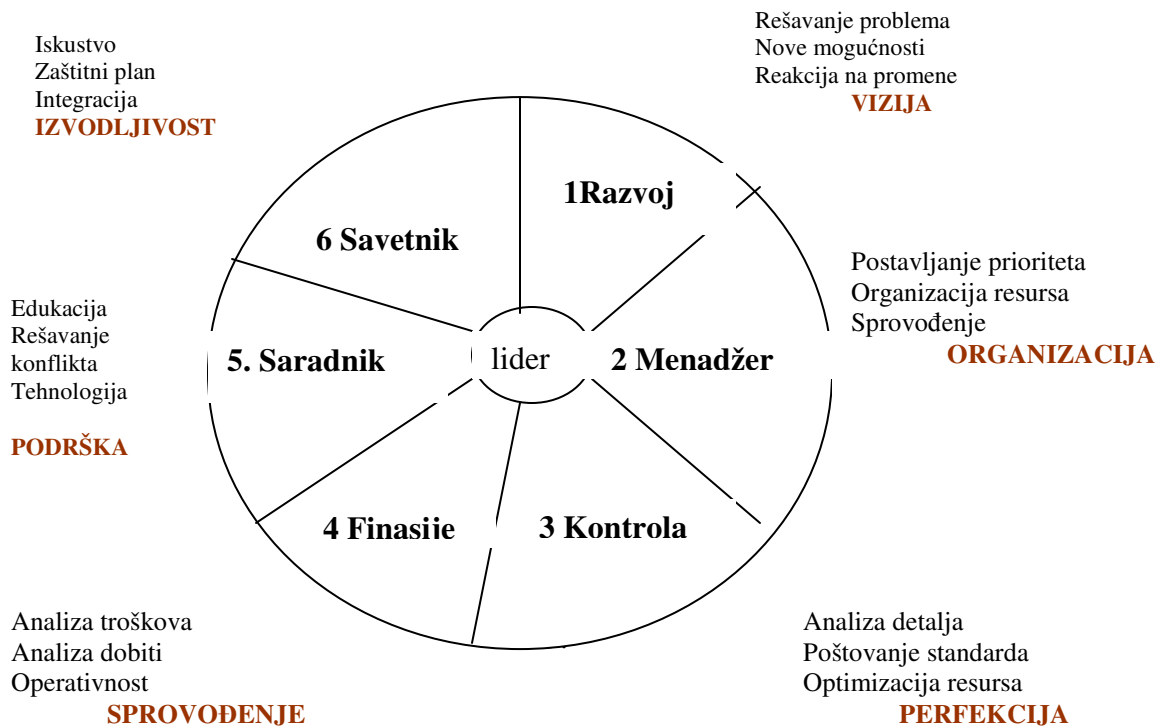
Iskustvo
Zaštitni plan
Integracija
IZVODLJIVOST

Rešavanje problema
Nove mogućnosti
Reakcija na promene
VIZIJA

1Razvoj

6 Savetnik

Postavljanje prioriteta
Organizacija resursa
Sprovođenje
ORGANIZACIJA

Edukacija
Rešavanje konflikta
Tehnologija

PODRŠKA

5. Saradnik

lider

2 Menadžer

4 Finasiie

3 Kontrola

Analiza troškova
Analiza dobiti
Operativnost
SPROVOĐENJE

Analiza detalja
Poštovanje standarda
Optimizacija resursa
PERFEKCIJA